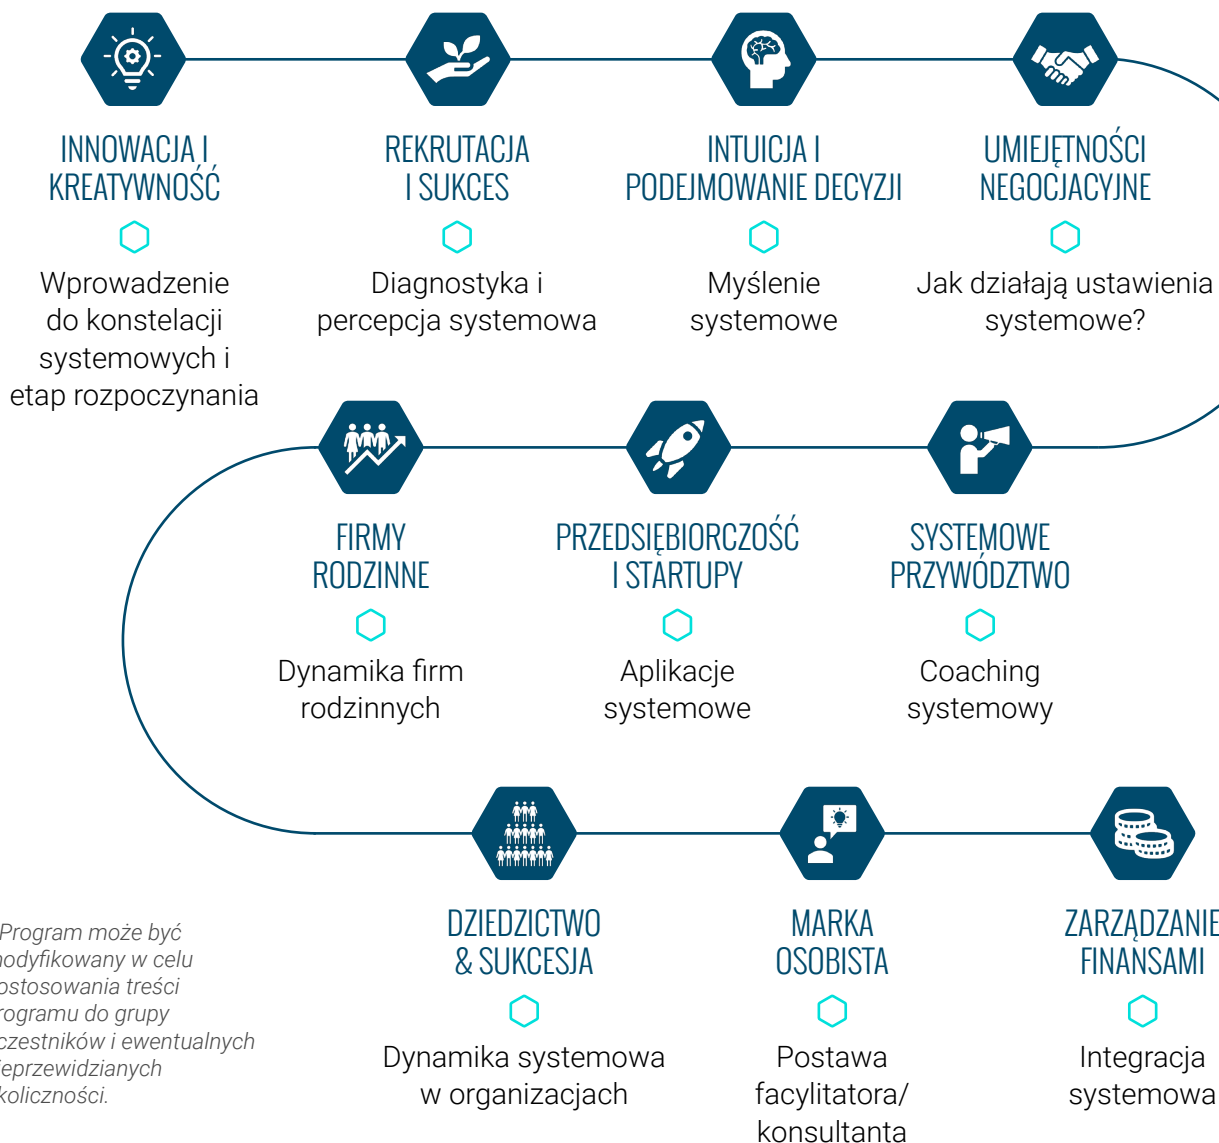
INNOWACJA I KREATYWNOŚĆ

Wprowadzenie do konstelacji systemowych i etap rozpoczynania

REKRUTACJA I SUKCES

Diagnostyka i percepcja systemowa

INTUICJA I PODEJMOWANIE DECYZJI

Myślenie systemowe

UMIEJĘTNOŚCI NEGOCJACYJNE

Jak działają ustawienia systemowe?

FIRMY RODZINNE

Dynamika firm rodzinnych

PRZEDSIĘBIORCZOŚĆ I STARTUPY

Aplikacje systemowe

SYSTEMOWE PRZYWÓDZTWO

Coaching systemowy

Program może być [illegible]odyfikowany w celu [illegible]ostosowania treści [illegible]rogramu do grupy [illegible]czestników i ewentualnych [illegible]ieprzewidzianych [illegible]koliczności.

DZIEDZICTWO & SUKCESJA

Dynamika systemowa w organizacjach

MARKA OSOBISTA

Postawa facylitatora/ konsultanta

ZARZĄDZANIE FINANSAMI

Integracja systemowa